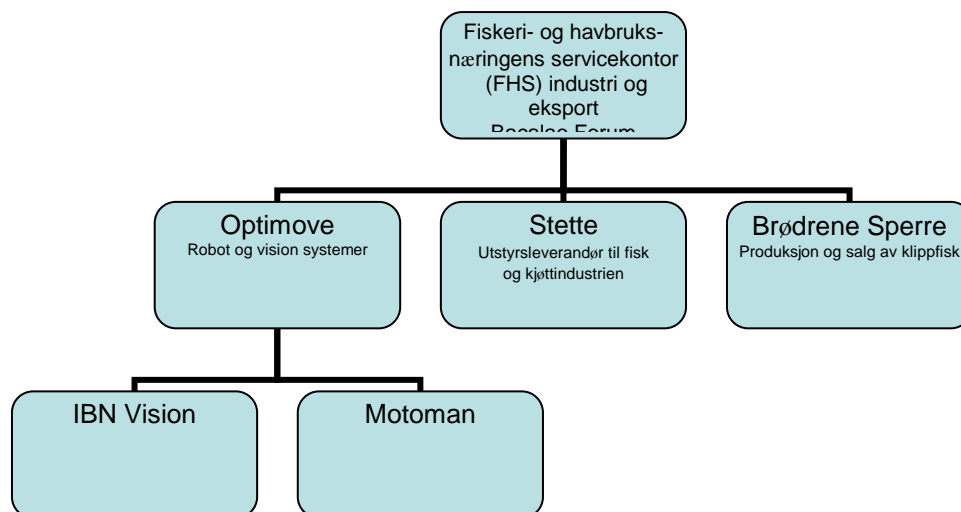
Fiskeri- og havbruksnæringens servicekontor (FHS) industri og eksport
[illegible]

Optimove
Robot og vision systemer

Stette
Utstyrsleverandør til fisk og kjøttindustrien

Brødrene Sperre
Produksjon og salg av klippfisk

IBN Vision

Motoman